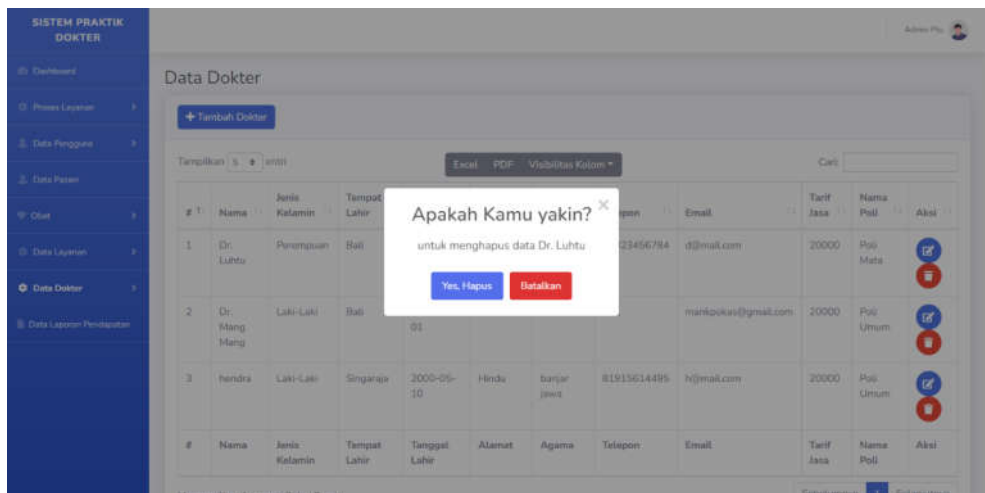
SISTEM PRAKTIK DOKTER

Dashboard
Proses Layanan
Data Pengguna
Data Pasien
Obat
Data Layanan
Data Dokter
Data Laporan Pendapatan

Admin Pu

Data Dokter

+ Tambah Dokter

Tampilkan 5 entri

Excel PDF Visibilitas Kolom

Cari:

| # | Nama | Jenis Kelamin | Tempat Lahir | Tanggal Lahir | Alamat | Agama | Telepon | Email | Tarif Jasa | Nama Poli | Aksi |
|---|---|---|---|---|---|---|---|---|---|---|---|
| 1 | Dr. Luhtu | Perempuan | Bali | | | | 123456784 | d@mail.com | 20000 | Poli Mata | |
| 2 | Dr. Mang Mang | Laki-Laki | Bali | 01 | | | | mankookas@gmail.com | 20000 | Poli Umum | |
| 3 | hendra | Laki-Laki | Singaraja | 2000-05-10 | Hindu | banjar jawa | 81915614495 | h@mail.com | 20000 | Poli Umum | |
| # | Nama | Jenis Kelamin | Tempat Lahir | Tanggal Lahir | Alamat | Agama | Telepon | Email | Tarif Jasa | Nama Poli | Aksi |

Apakah Kamu yakin?

untuk menghapus data Dr. Luhtu

Yes, Hapus
Batalkan